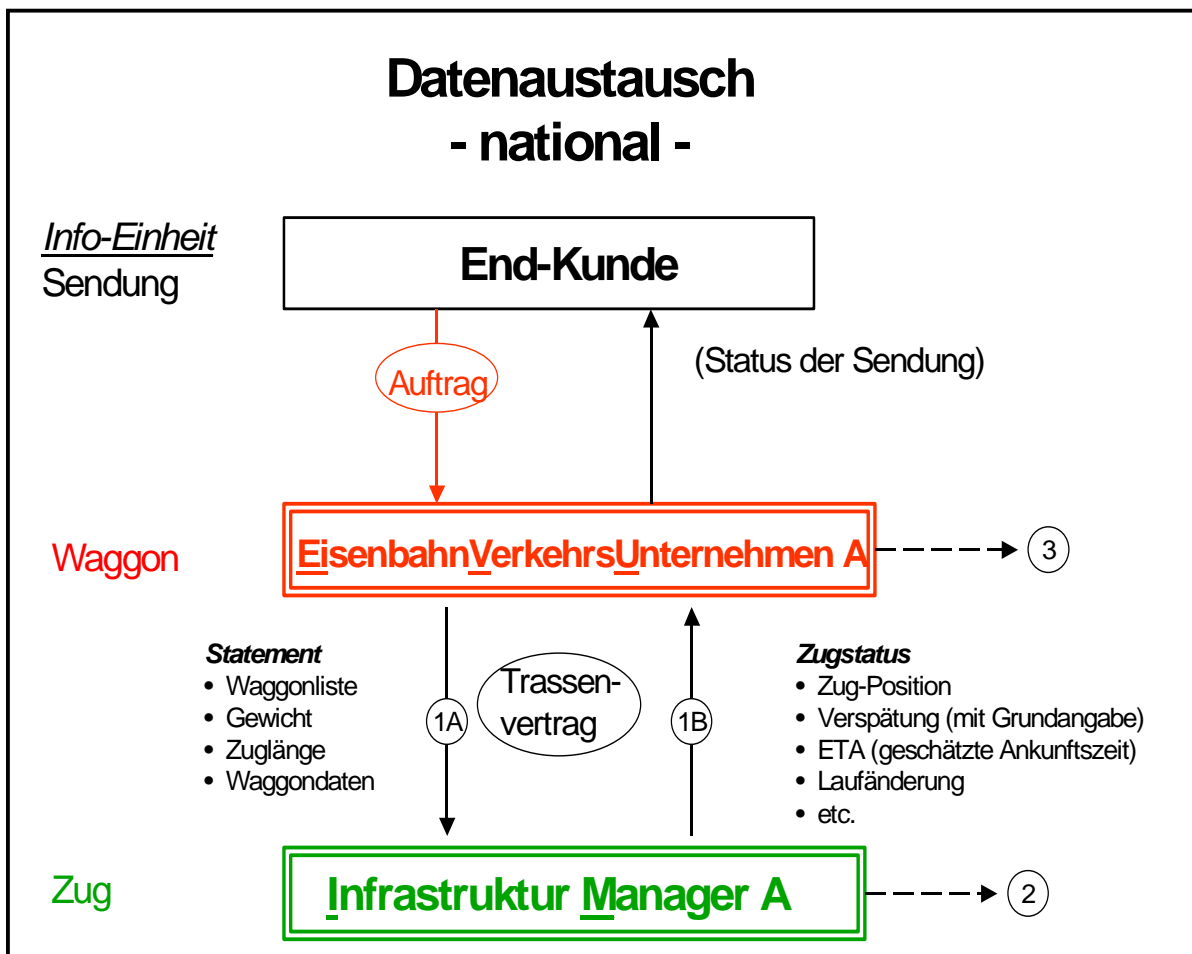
Datenaustausch
- national -

Info-Einheit
Sendung

End-Kunde

Auftrag

(Status der Sendung)

Waggon

EisenbahnVerkehrsUnternehmen A

3

Statement
• Waggonliste
• Gewicht
• Zuglänge
• Waggondaten

1A

Trassenvertrag

1B

Zugstatus
• Zug-Position
• Verspätung (mit Grundangabe)
• ETA (geschätzte Ankunftszeit)
• Laufänderung
• etc.

Zug

Infrastruktur Manager A

2